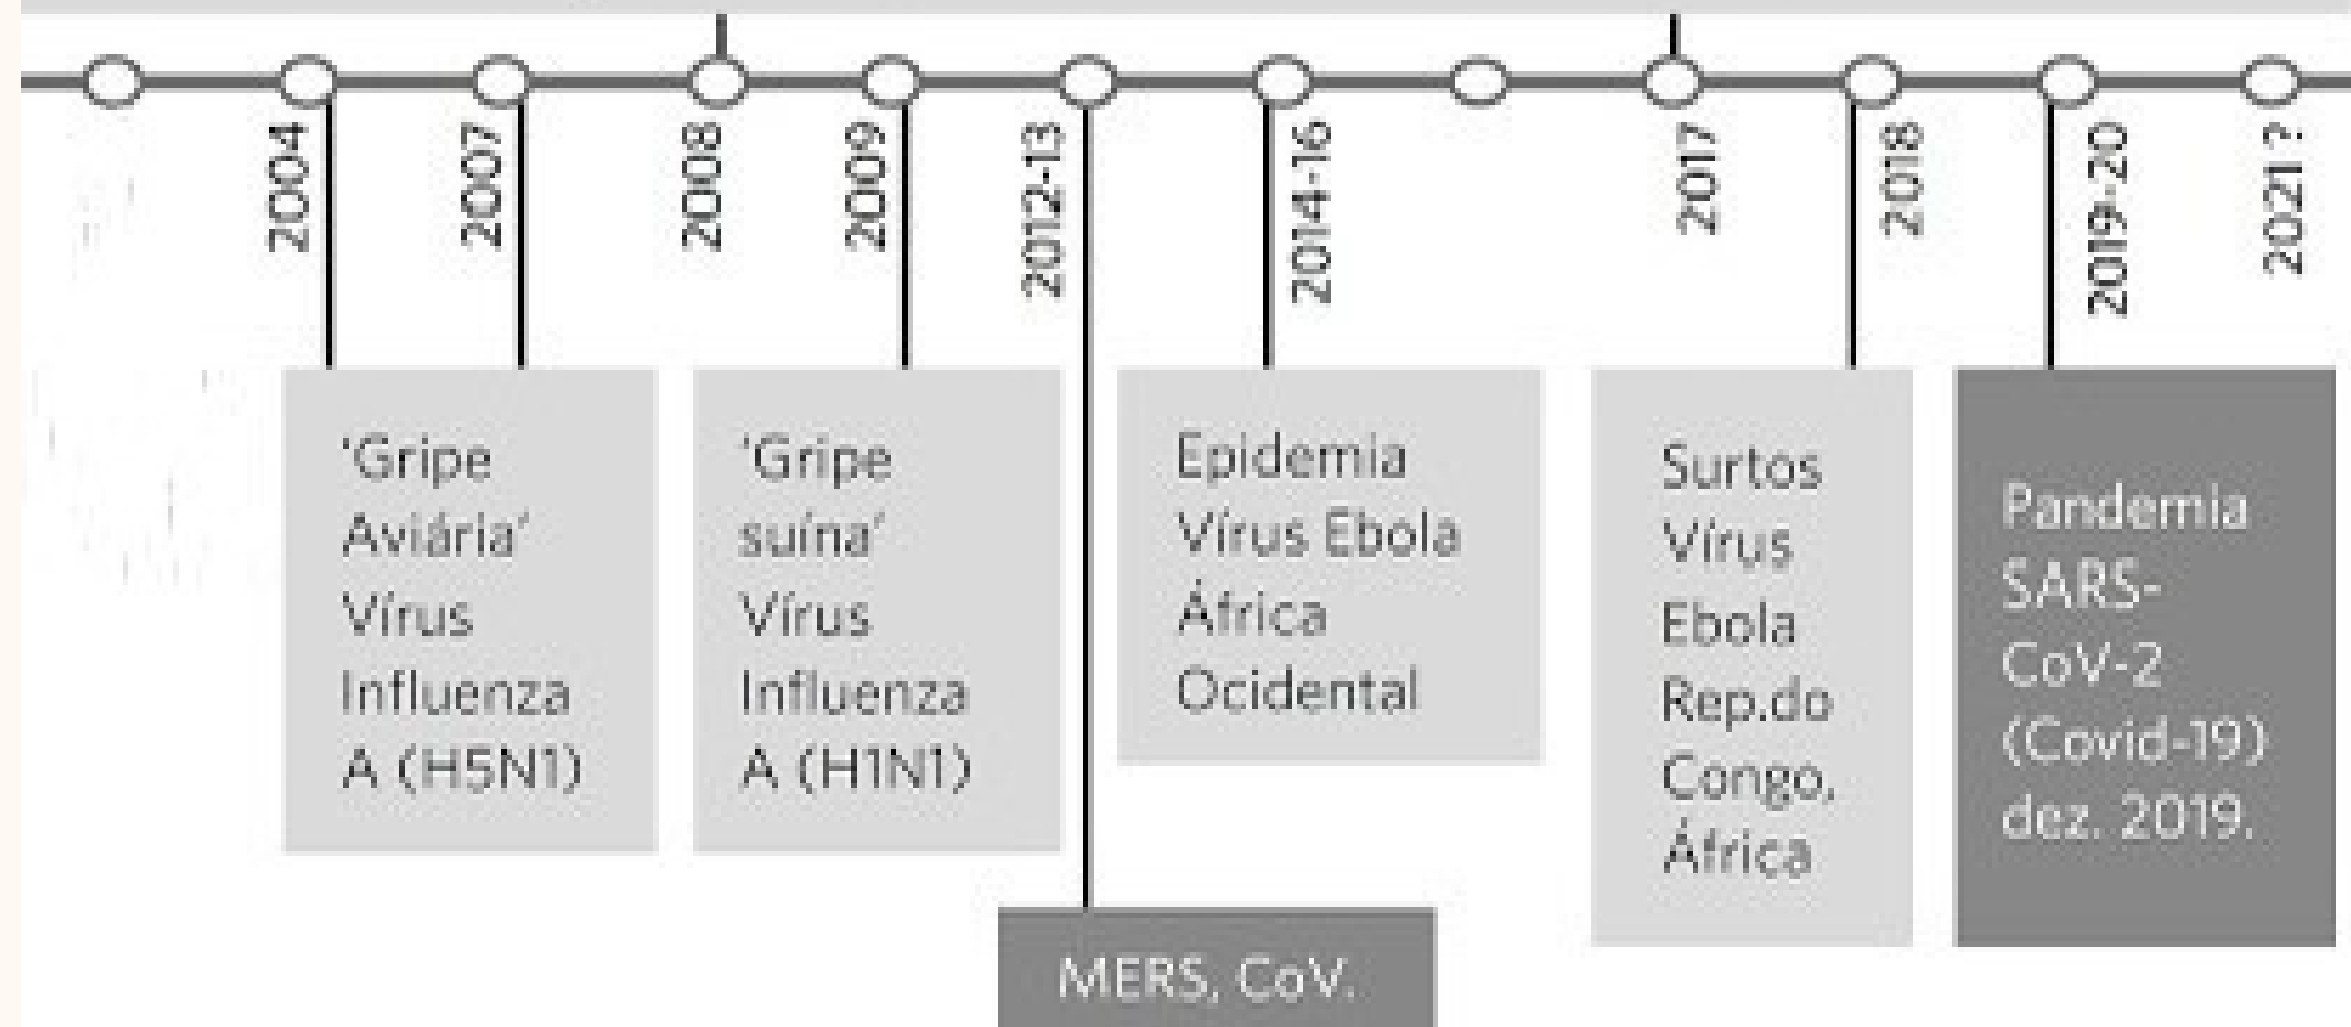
2004
2007
2008
2009
2012-13
2014-16
2017
2018
2019-20
2021 ?

'Gripe Aviária' Vírus Influenza A (H5N1)

'Gripe suína' Vírus Influenza A (H1N1)

Epidemia Vírus Ebola África Ocidental

Surtos Vírus Ebola Rep.do Congo, África

Pandemia SARS-CoV-2 (Covid-19) dez. 2019.

MERS, CoV.